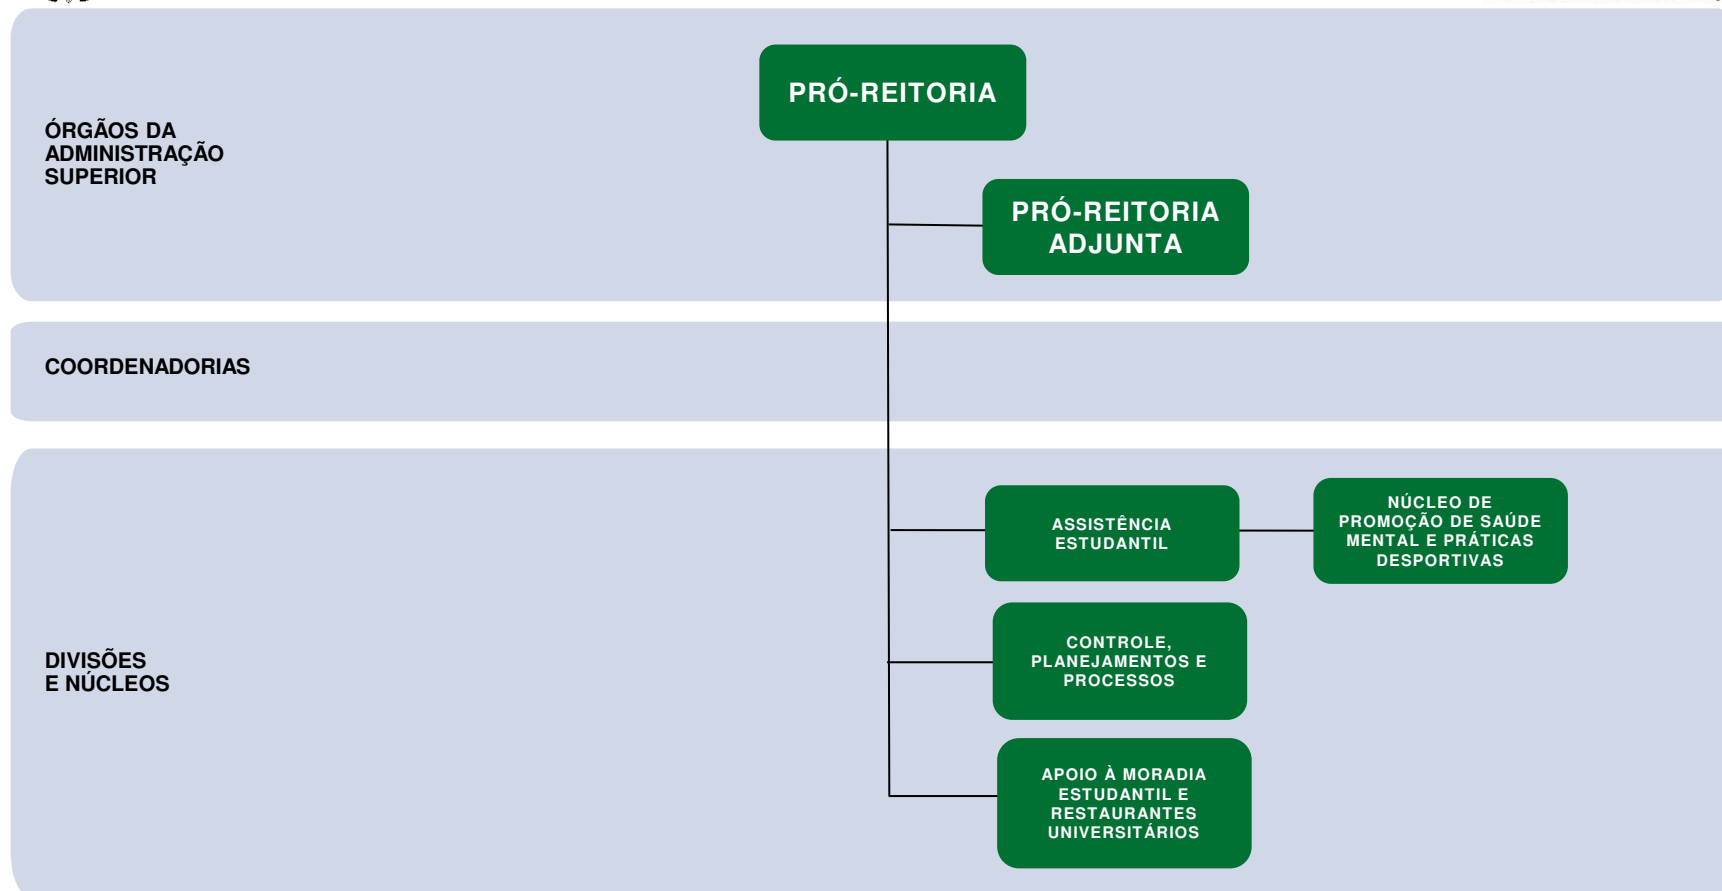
ÓRGÃOS DA ADMINISTRAÇÃO SUPERIOR

PRÓ-REITORIA

PRÓ-REITORIA ADJUNTA

COORDENADORIAS

DIVISÕES E NÚCLEOS

ASSISTÊNCIA ESTUDANTIL

NÚCLEO DE PROMOÇÃO DE SAÚDE MENTAL E PRÁTICAS DESPORTIVAS

CONTROLE, PLANEJAMENTOS E PROCESSOS

APOIO À MORADIA ESTUDANTIL E RESTAURANTES UNIVERSITÁRIOS